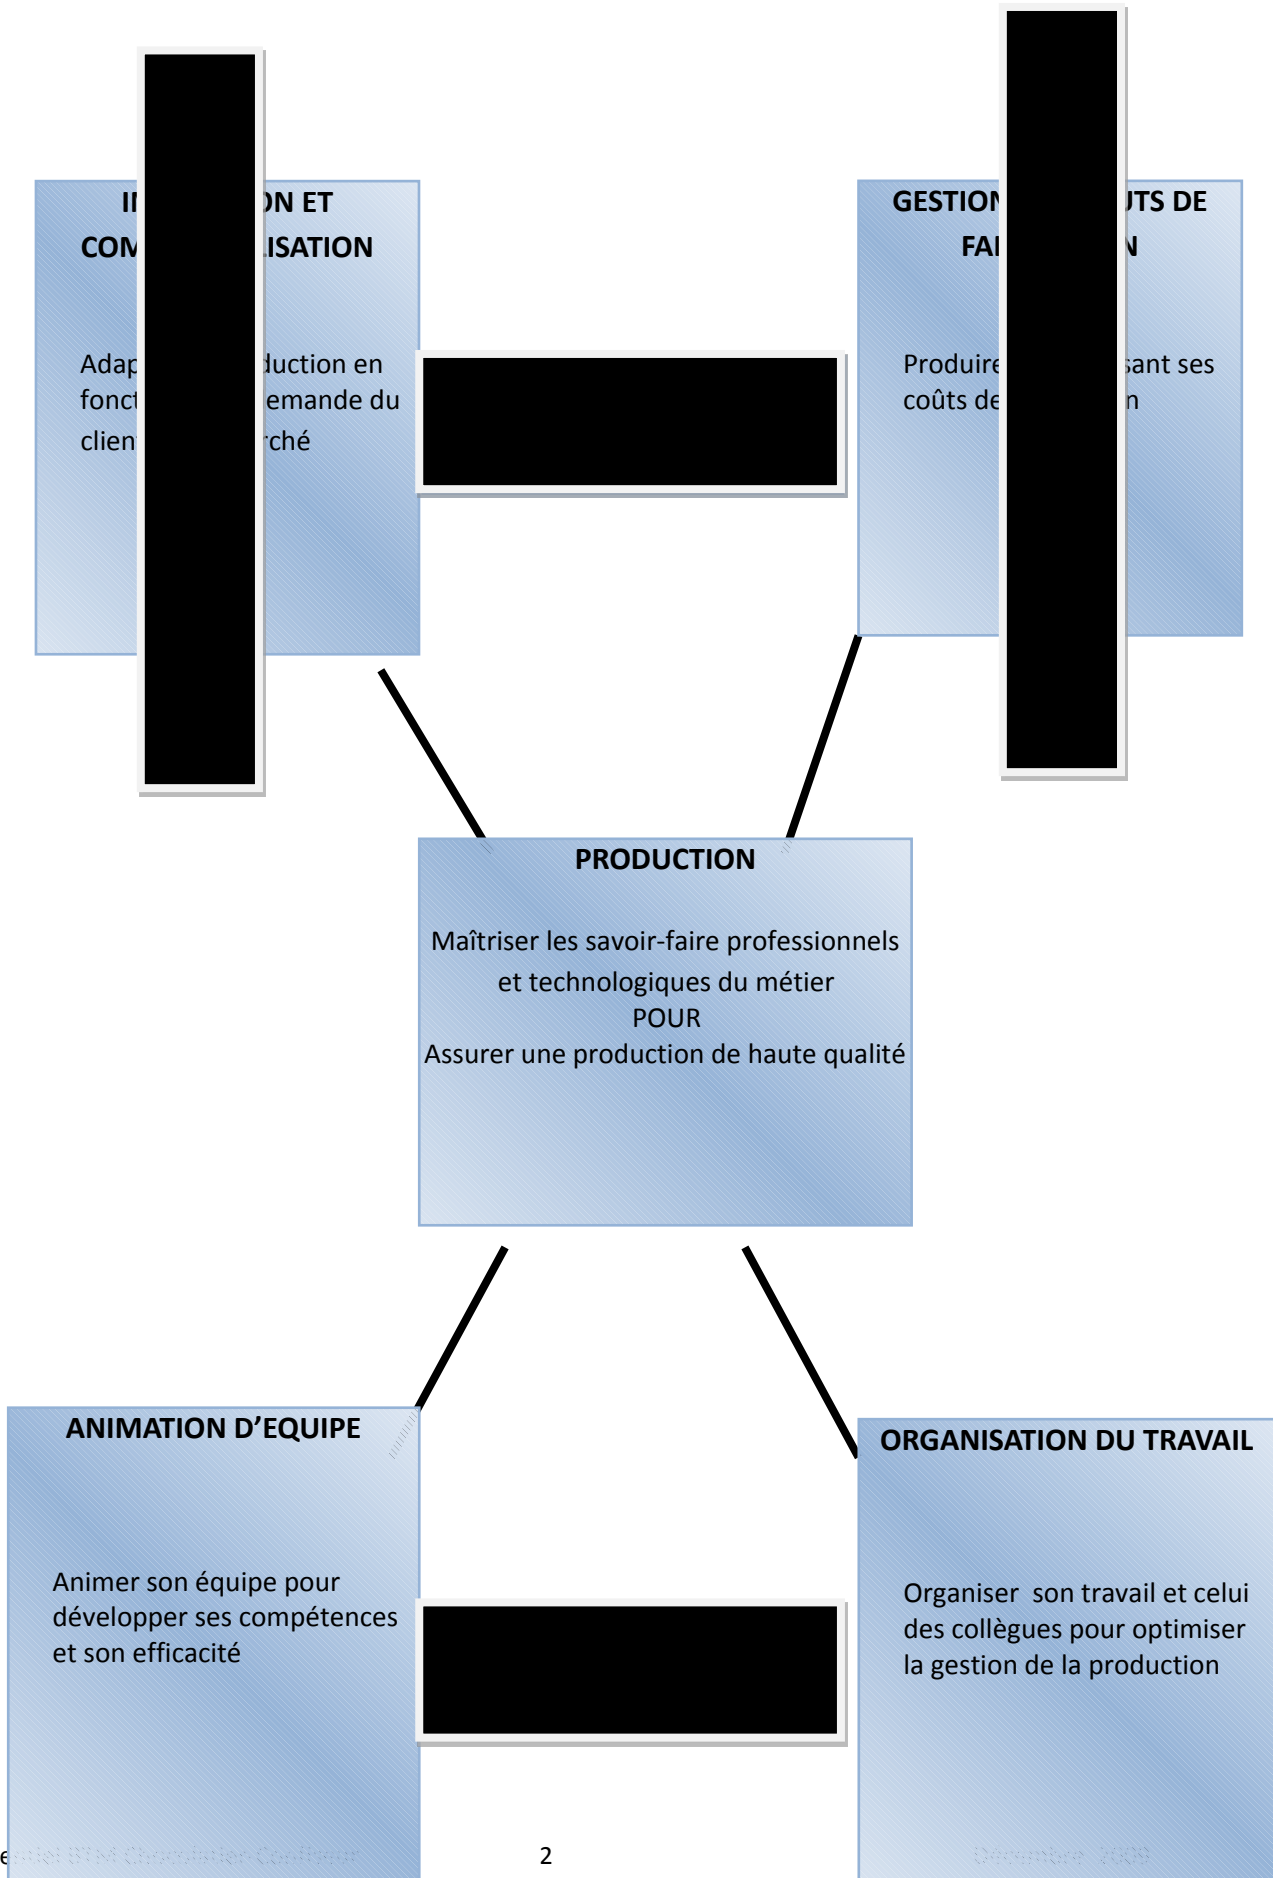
I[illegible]ON ET COM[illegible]LISATION

Adap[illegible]duction en fonct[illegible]emande du clien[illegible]rché

GESTION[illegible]UTS DE FA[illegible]N

Produire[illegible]sant ses coûts de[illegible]n

PRODUCTION

Maîtriser les savoir-faire professionnels et technologiques du métier
POUR
Assurer une production de haute qualité

ANIMATION D'EQUIPE

Animer son équipe pour développer ses compétences et son efficacité

ORGANISATION DU TRAVAIL

Organiser son travail et celui des collègues pour optimiser la gestion de la production

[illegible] 2 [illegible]